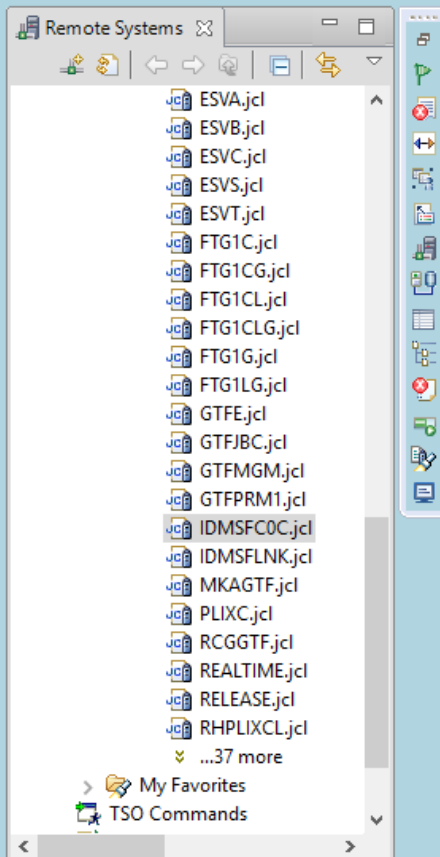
Remote Systems

ESVA.jcl
ESVB.jcl
ESVC.jcl
ESVS.jcl
ESVT.jcl
FTG1C.jcl
FTG1CG.jcl
FTG1CL.jcl
FTG1CLG.jcl
FTG1G.jcl
FTG1LG.jcl
GTFE.jcl
GTFJBC.jcl
GTFMGM.jcl
GTFPRM1.jcl
IDMSFC0C.jcl
IDMSFLNK.jcl
MKAGTF.jcl
PLIXC.jcl
RCGGTF.jcl
REALTIME.jcl
RELEASE.jcl
RHPLIXCL.jcl
...37 more
My Favorites
TSO Commands